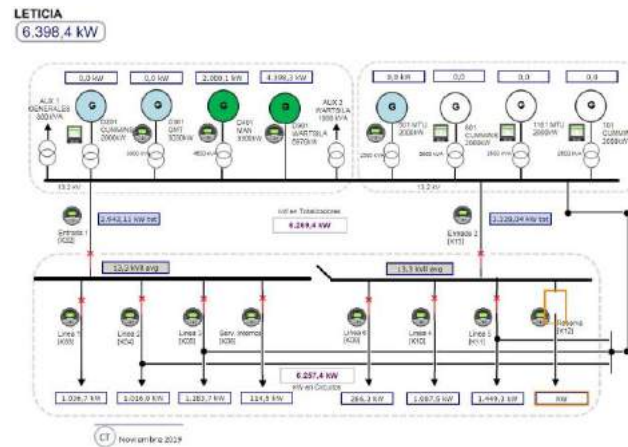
LETICIA
6.398,4 kW

0,0 kW
0,0 kW
2.000,1 kW
4.398,3 kW
0,0 kW
0,0
0,0
0,0

AUX 1 GENERALES 500 kVA
D001 CUMMINS 2000kW
D001 GMT 3200kW
D401 MAN 3000kW
D401 WARTSILA 5970kW
AUX 2 WARTSILA 1000 kVA
301 MTU 2000kW
601 CUMMINS 2000kW
1101 MTU 2000kW
101 CUMMINS 2000kW

13,2 kV
13,2 kV

Entrada 1 (K02)
2.642,11 kW tot
kW en Totalizaciones
6.269,4 kW
Entrada 2 (K13)
3.539,04 kW tot

13,2 kV avg
13,3 kV avg

Linea 1 (K03)
Linea 2 (K04)
Linea 3 (K05)
Serv. Internos (K06)
Linea6 (K09)
Linea 4 (K10)
Linea 5 (K11)
Reserva (K12)

6.257,4 kW
kW en Circuitos

1.026,7 kW
1.016,0 kW
1.283,7 kW
114,5 kW
266,3 kW
1.087,5 kW
1.449,3 kW
kW

CT Noviembre 2019